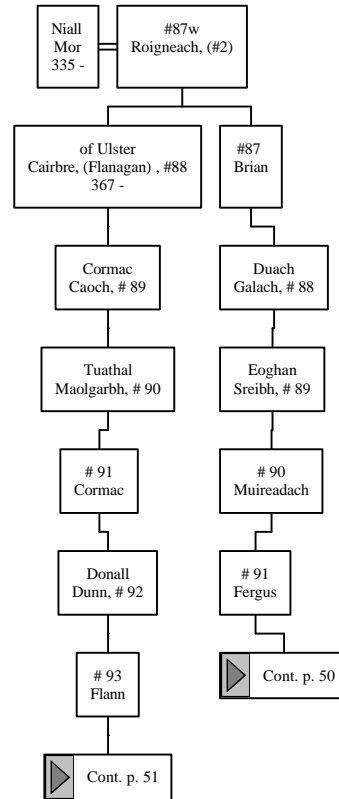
Niall Mor 335 -

#87w Roigneach, (#2)

of Ulster Cairbre, (Flanagan) , #88 367 -

#87 Brian

Cormac Caoch, # 89

Duach Galach, # 88

Tuathal Maolgarbh, # 90

Eoghan Sreibh, # 89

# 91 Cormac

# 90 Muireadach

Donall Dunn, # 92

# 91 Fergus

Cont. p. 50

# 93 Flann

Cont. p. 51